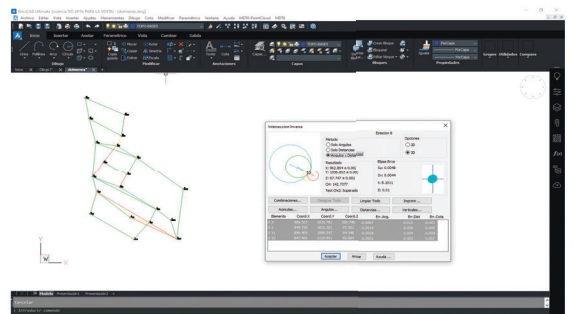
Archivo Editar Vista Inserta Ajustes Herramientas Dibujo Cota Modificar Paramétrica Ventana Ayuda MDT8 PointCloud MDT8

Inicio Insertar Anotar Paramétrica Vista Gestionar Salida

Línea Polilínea Arco Círculo

Dibujo

Mover Copiar Estirar

Modificar

Texto Cota

Anotaciones

Capas

Capas

Bloques

Propiedades

Grupos Utilidades Complementos

Intersección Inversa

Método

Solo Ángulos

Solo Distancias

Ángulos + Distancias

Opciones

2D

3D

Resultado

X: 962.894 ± 0.001

Y: 1050.853 ± 0.001

Z: 97.747 ± 0.001

Ori: 142.7277

Elipse Error

Sx: 0.0048

Sy: 0.0044

S: 0.2011

Combinaciones...

Limpiar Todo

Imprimir...

Aceptar

Filtrar

Ayuda

Modelo Presentación1 Presentación2

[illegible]